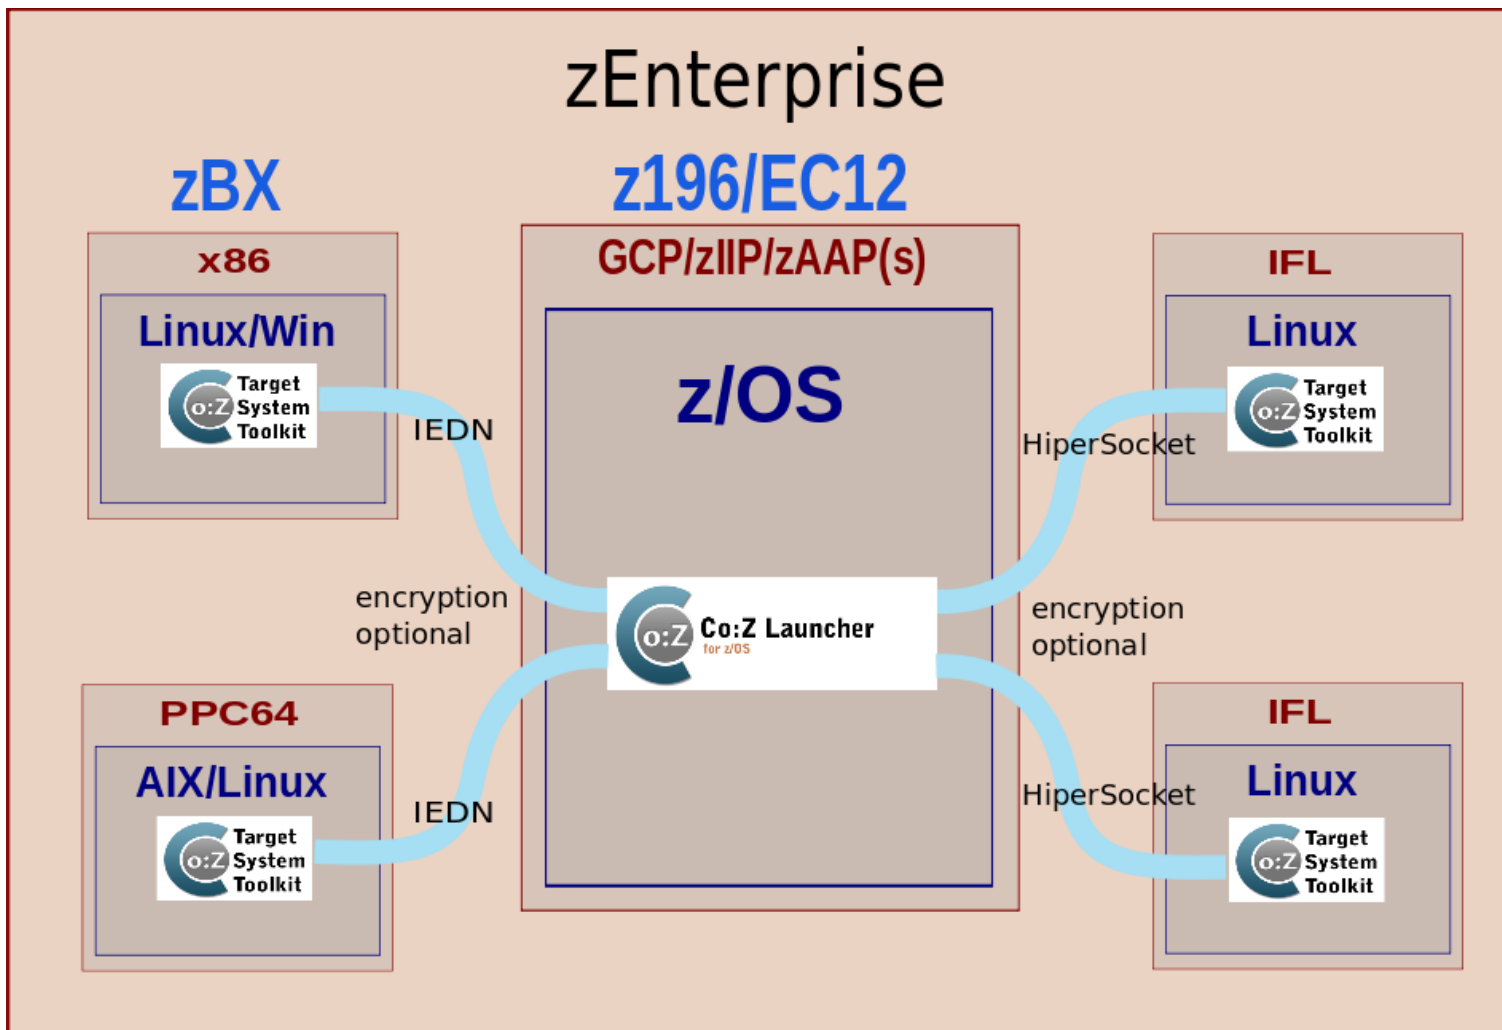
zEnterprise

zBX

z196/EC12

x86

Linux/Win

o:Z Target System Toolkit

IEDN

GCP/zIIP/zAAP(s)

z/OS

IFL

Linux

o:Z Target System Toolkit

HiperSocket

encryption optional

o:Z Co:Z Launcher for z/OS

encryption optional

PPC64

AIX/Linux

o:Z Target System Toolkit

IEDN

IFL

Linux

HiperSocket

o:Z Target System Toolkit